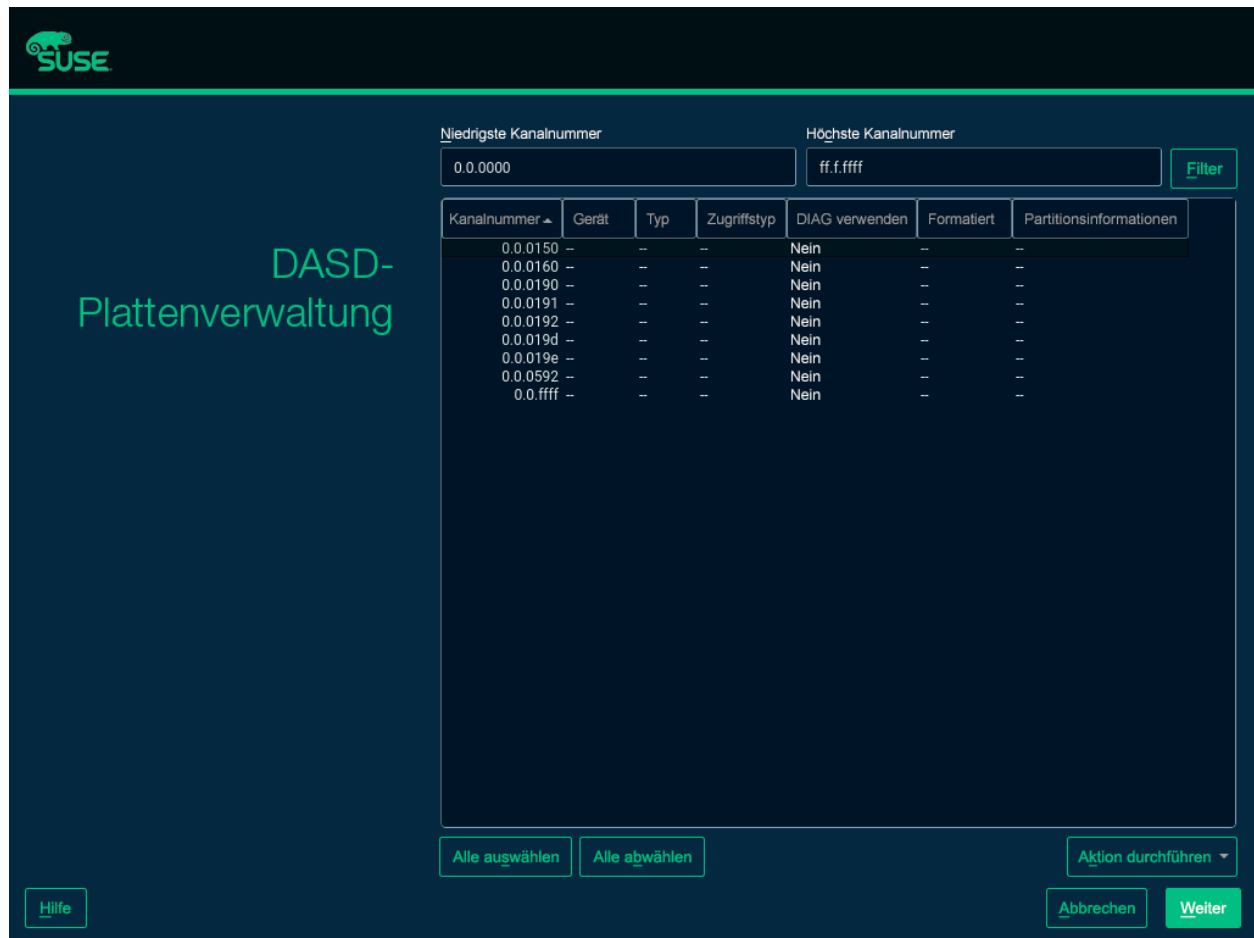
SUSE

DASD-Plattenverwaltung

Niedrigste Kanalnummer
0.0.0000

Höchste Kanalnummer
ff.f.ffff

Filter

| Kanalnummer ▲ | Gerät | Typ | Zugriffstyp | DIAG verwenden | Formatiert | Partitionsinformationen |
|---|---|---|---|---|---|---|
| 0.0.0150 | -- | -- | -- | Nein | -- | -- |
| 0.0.0160 | -- | -- | -- | Nein | -- | -- |
| 0.0.0190 | -- | -- | -- | Nein | -- | -- |
| 0.0.0191 | -- | -- | -- | Nein | -- | -- |
| 0.0.0192 | -- | -- | -- | Nein | -- | -- |
| 0.0.019d | -- | -- | -- | Nein | -- | -- |
| 0.0.019e | -- | -- | -- | Nein | -- | -- |
| 0.0.0592 | -- | -- | -- | Nein | -- | -- |
| 0.0.ffff | -- | -- | -- | Nein | -- | -- |

Alle auswählen
Alle abwählen
Aktion durchführen

Hilfe
Abbrechen
Weiter